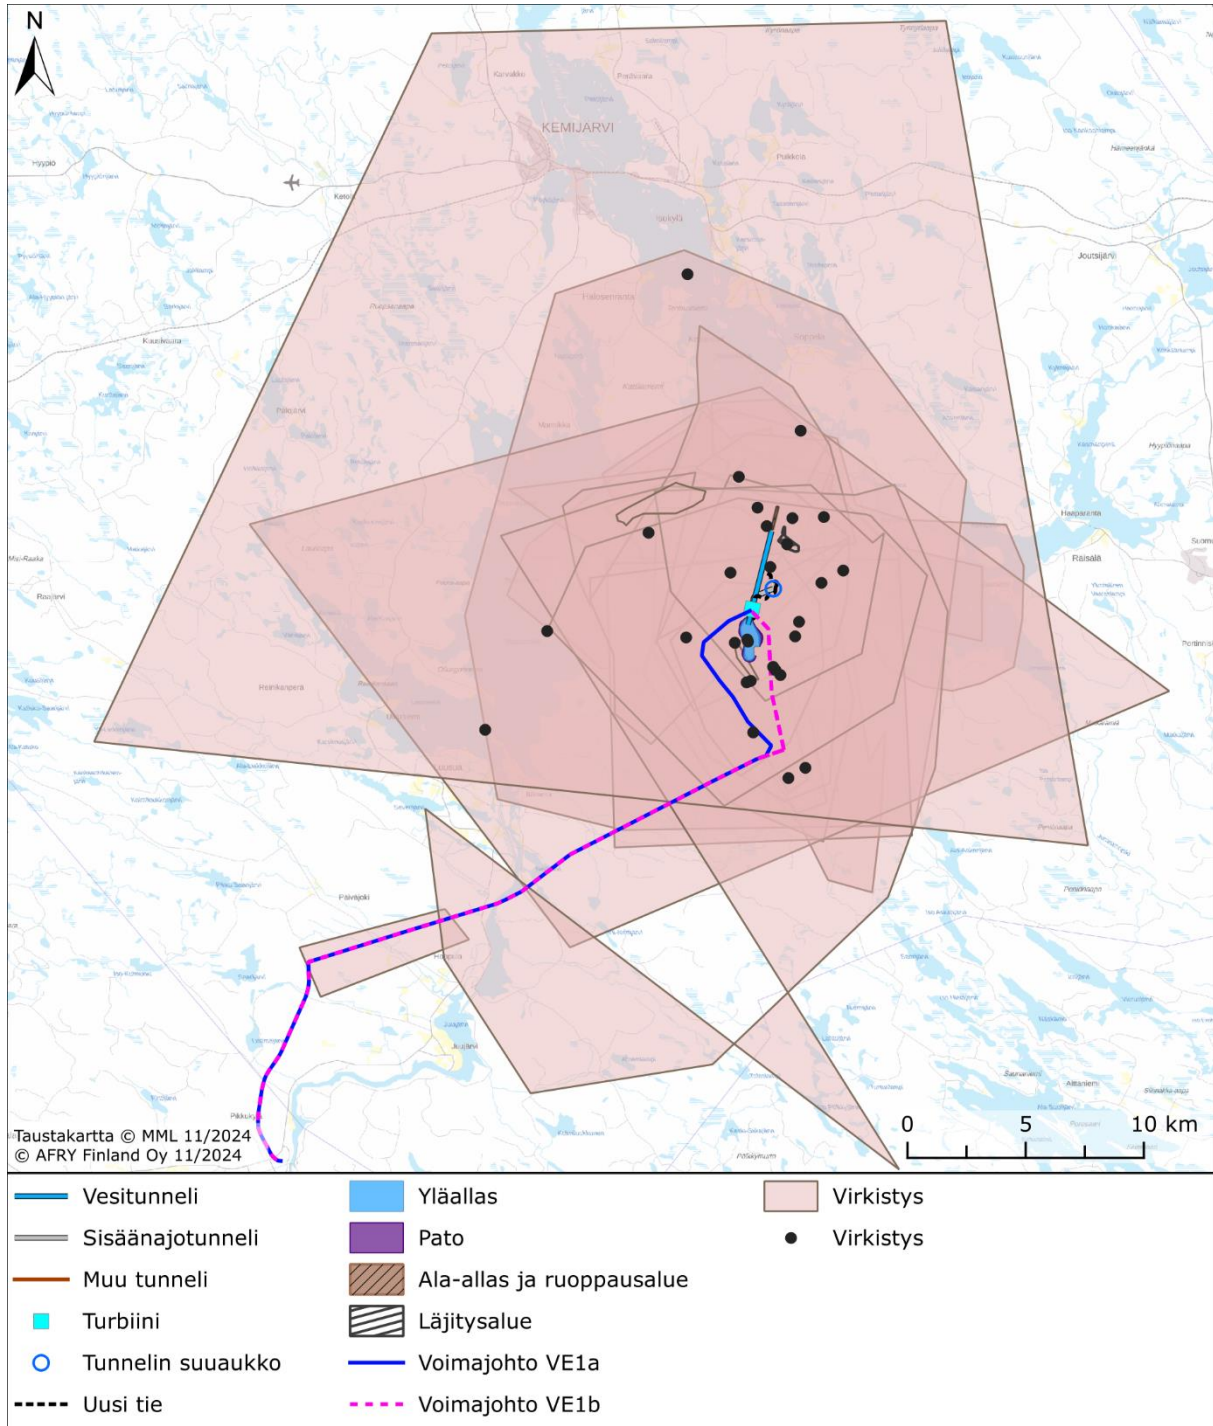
N

KEMIJÄRVI

Hyypiö

Joutsijärvi

Isokylä

Haaparanta

Raisälä

Pelkosenniemi

Kaukkiaira

Halosenranta

Pikkuk

Taustakartta © MML 11/2024
© AFRY Finland Oy 11/2024

0 5 10 km

Vesitunneli
Sisäänajotunneli
Muu tunneli
Turbiini
Tunnelin suuaukko
Uusi tie

Yläallas
Pato
Ala-allas ja ruoppausalue
Läjitysalue
Voimajohto VE1a
Voimajohto VE1b

Virkistys
Virkistys